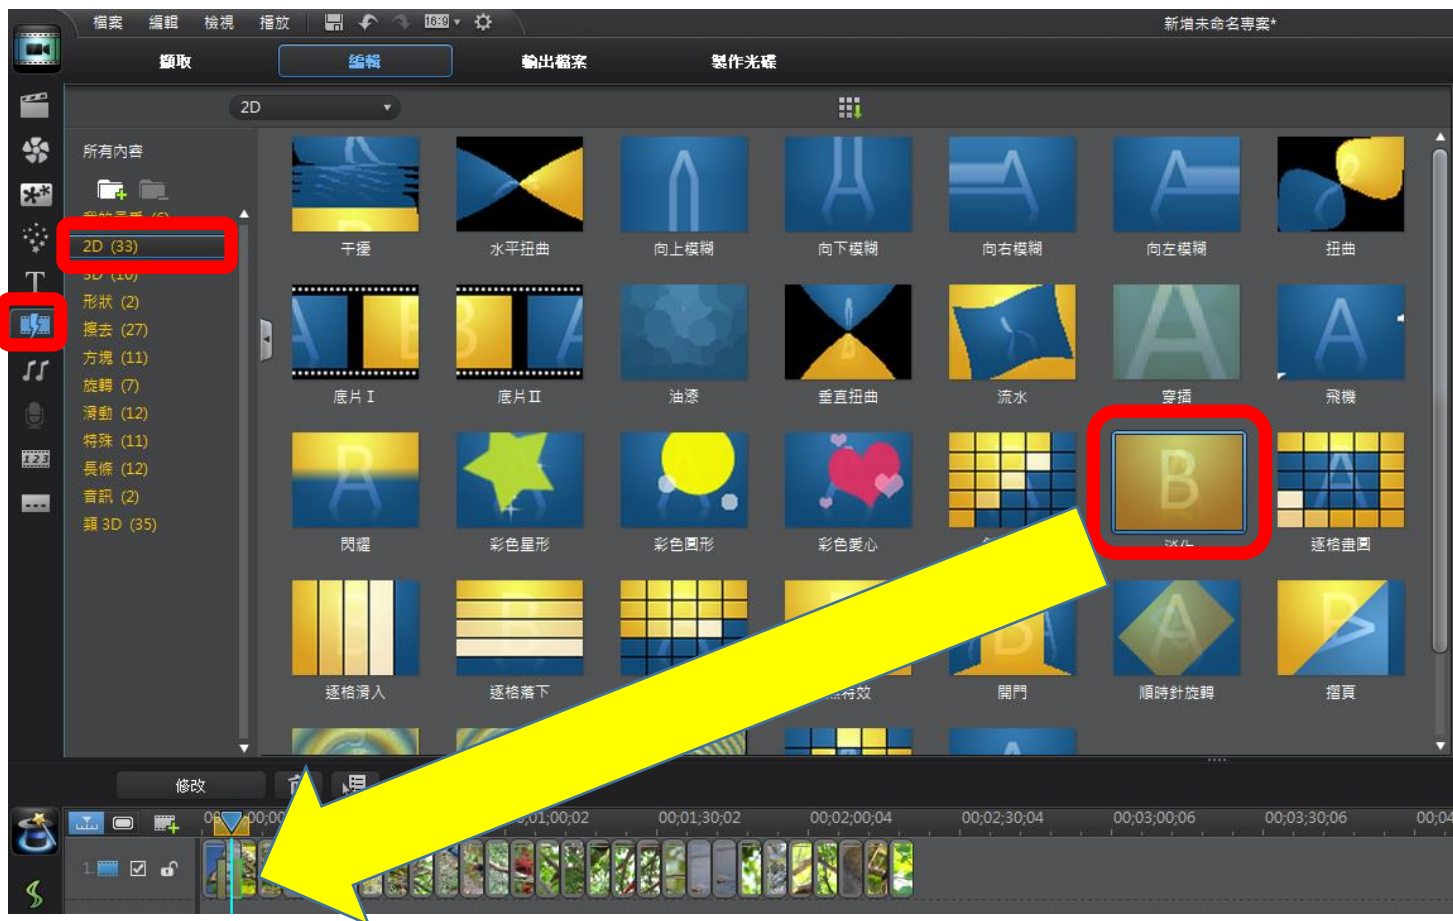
檔案 編輯 檢視 播放 16:9 新增未命名專案*

擷取 編輯 輸出檔案 製作光碟

2D

所有內容

我的最愛 (6)
2D (33)
3D (10)
形狀 (2)
擦去 (27)
方塊 (11)
旋轉 (7)
滑動 (12)
特殊 (11)
長條 (12)
音訊 (2)
頭 3D (35)

干擾 水平扭曲 向上模糊 向下模糊 向右模糊 向左模糊 扭曲
底片 I 底片 II 油漆 垂直扭曲 流水 穿插 飛機
閃耀 彩色星形 彩色圓形 彩色愛心 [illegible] 淡化 逐格畫圓
逐格滑入 逐格落下 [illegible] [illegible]特效 開門 順時針旋轉 摺頁

修改

00;00;00 00;01;00;02 00;01;30;02 00;02;00;04 00;02;30;04 00;03;00;06 00;03;30;06 00;04

1